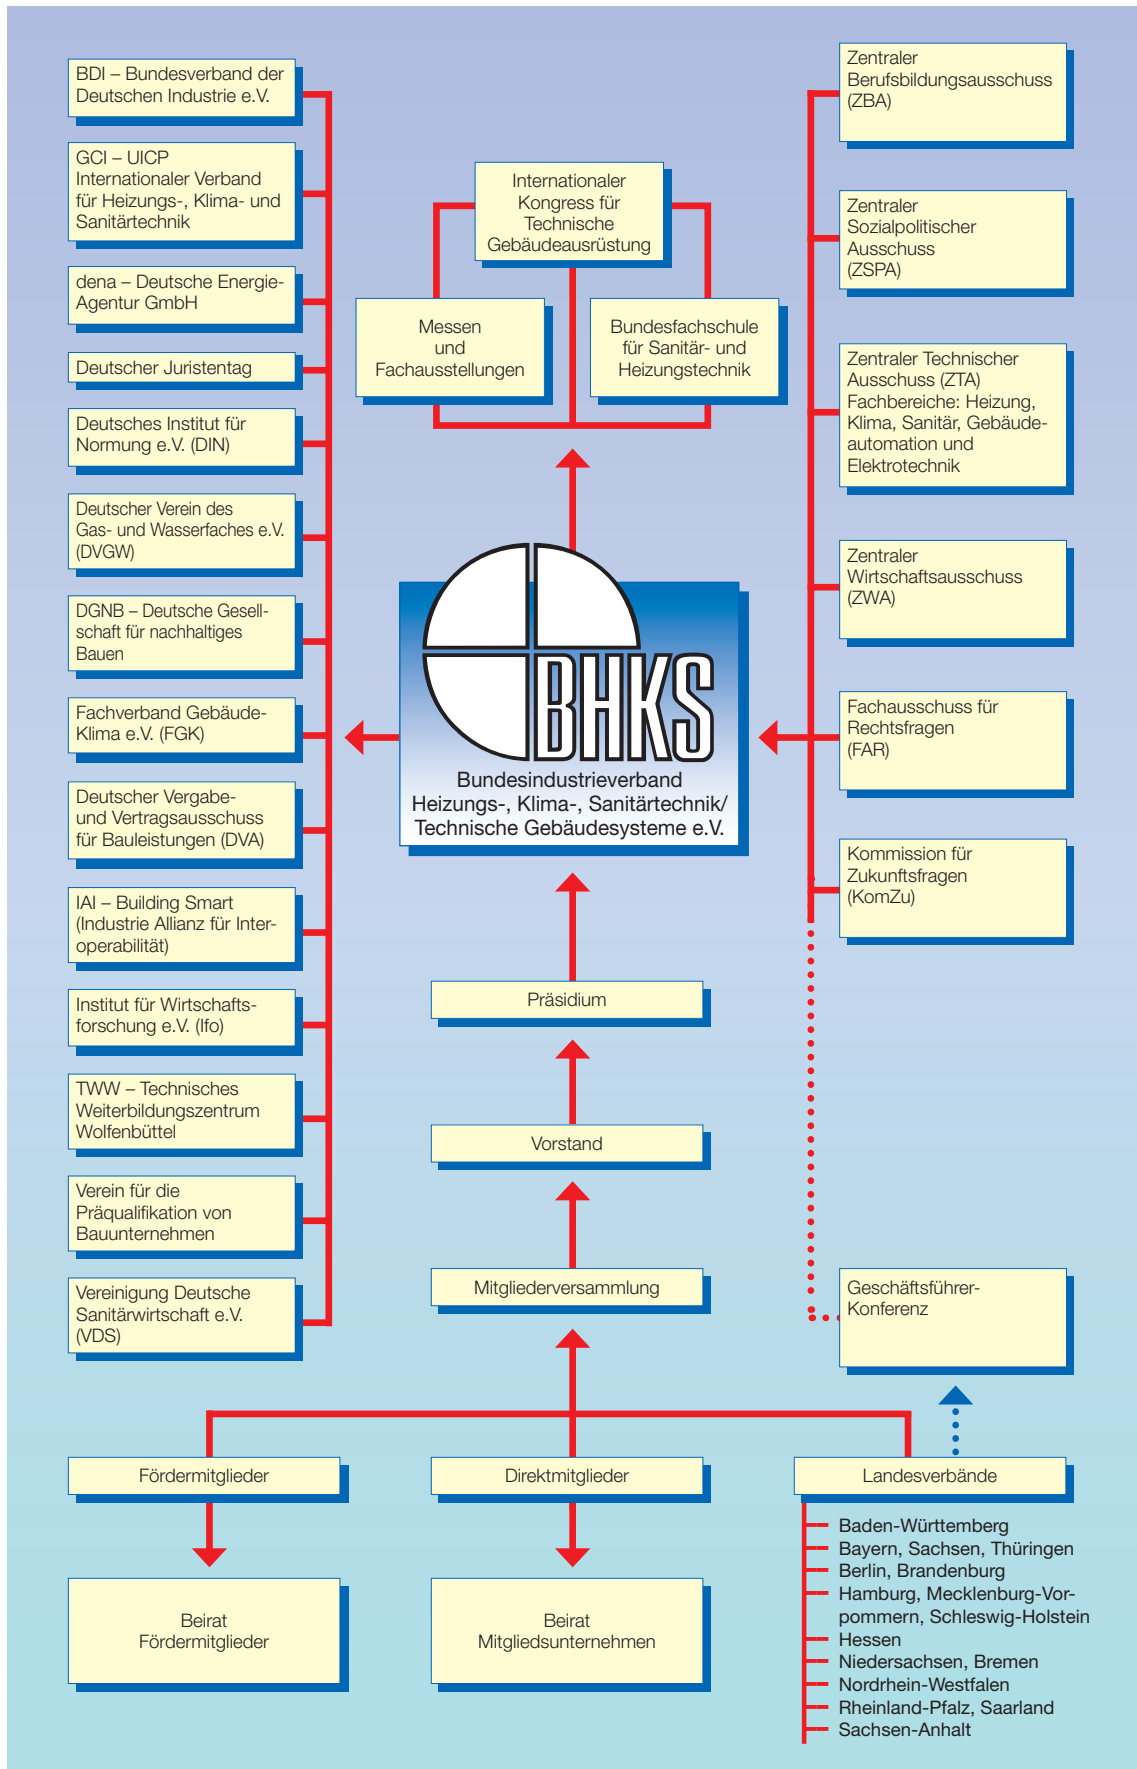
BDI – Bundesverband der Deutschen Industrie e.V.

GCI – UICP Internationaler Verband für Heizungs-, Klima- und Sanitärtechnik

dena – Deutsche Energie-Agentur GmbH

Deutscher Juristentag

Deutsches Institut für Normung e.V. (DIN)

Deutscher Verein des Gas- und Wasserfaches e.V. (DVGW)

DGNB – Deutsche Gesellschaft für nachhaltiges Bauen

Fachverband Gebäude-Klima e.V. (FGK)

Deutscher Vergabe- und Vertragsausschuss für Bauleistungen (DVA)

IAI – Building Smart (Industrie Allianz für Interoperabilität)

Institut für Wirtschaftsforschung e.V. (Ifo)

TWW – Technisches Weiterbildungszentrum Wolfenbüttel

Verein für die Präqualifikation von Bauunternehmen

Vereinigung Deutsche Sanitärwirtschaft e.V. (VDS)

Internationaler Kongress für Technische Gebäudeausrüstung

Messen und Fachausstellungen

Bundesfachschule für Sanitär- und Heizungstechnik

BHKS

Bundesindustrieverband Heizungs-, Klima-, Sanitärtechnik/ Technische Gebäudesysteme e.V.

Präsidium

Vorstand

Mitgliederversammlung

Zentraler Berufsbildungsausschuss (ZBA)

Zentraler Sozialpolitischer Ausschuss (ZSPA)

Zentraler Technischer Ausschuss (ZTA) Fachbereiche: Heizung, Klima, Sanitär, Gebäudeautomation und Elektrotechnik

Zentraler Wirtschaftsausschuss (ZWA)

Fachausschuss für Rechtsfragen (FAR)

Kommission für Zukunftsfragen (KomZu)

Geschäftsführer-Konferenz

Fördermitglieder

Direktmitglieder

Landesverbände

Beirat Fördermitglieder

Beirat Mitgliedsunternehmen

Baden-Württemberg
Bayern, Sachsen, Thüringen
Berlin, Brandenburg
Hamburg, Mecklenburg-Vorpommern, Schleswig-Holstein
Hessen
Niedersachsen, Bremen
Nordrhein-Westfalen
Rheinland-Pfalz, Saarland
Sachsen-Anhalt